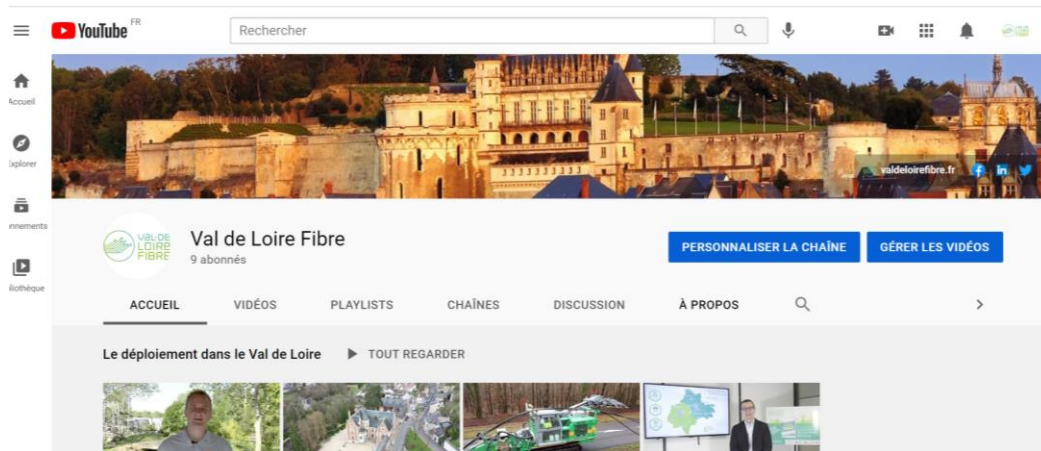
YouTube FR

Rechercher

Accueil

Explorer

nnements

lbliothèque

valdeloirefibre.fr

VAL DE LOIRE FIBRE

Val de Loire Fibre
9 abonnés

PERSONNALISER LA CHAÎNE

GÉRER LES VIDÉOS

ACCUEIL

VIDÉOS

PLAYLISTS

CHAÎNES

DISCUSSION

À PROPOS

Le déploiement dans le Val de Loire

TOUT REGARDER